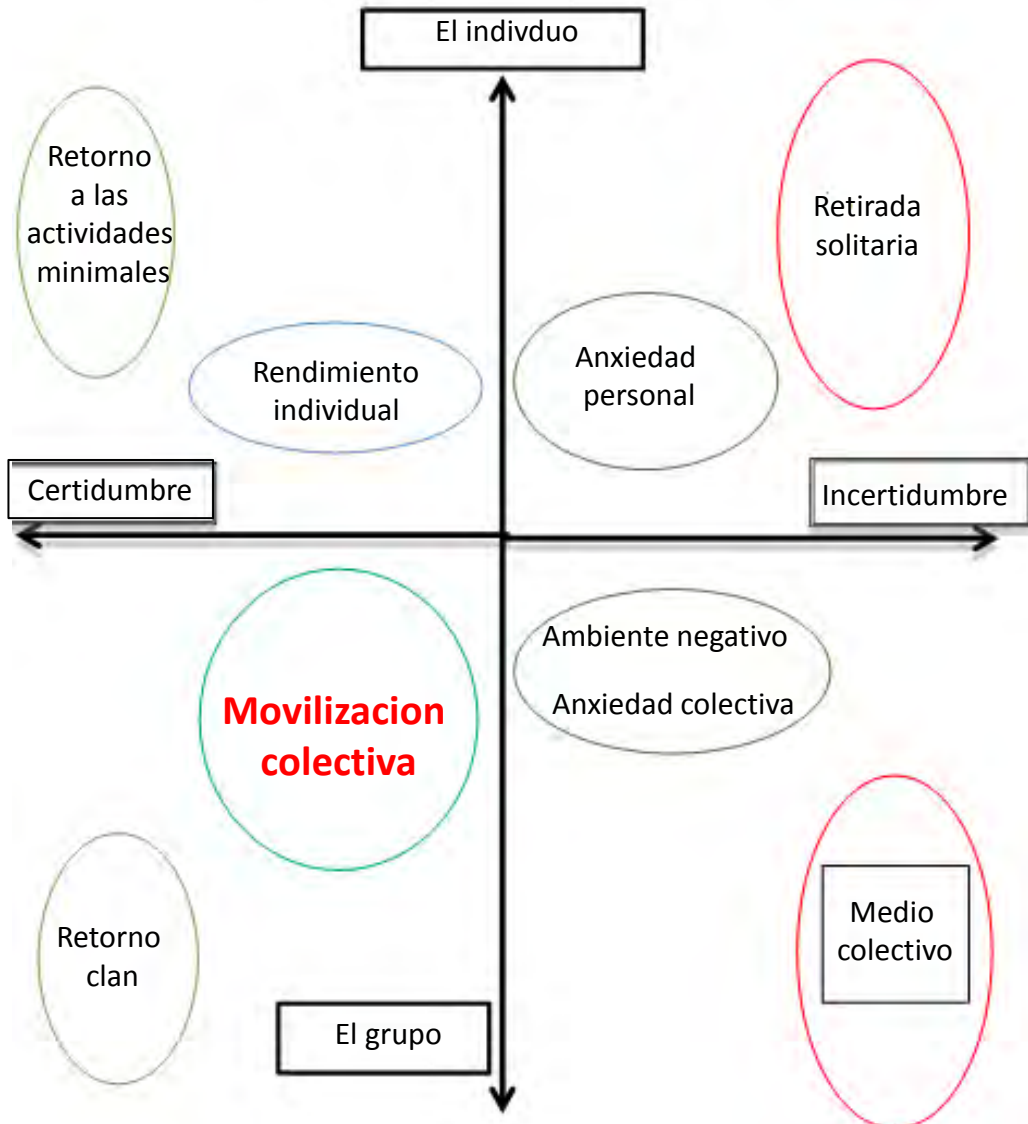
El indivduo

Retorno a las actividades minimales

Retirada solitaria

Rendimiento individual

Anxiedad personal

Certidumbre

Incertidumbre

Movilizacion colectiva

Ambiente negativo

Anxiedad colectiva

Retorno clan

Medio colectivo

El grupo